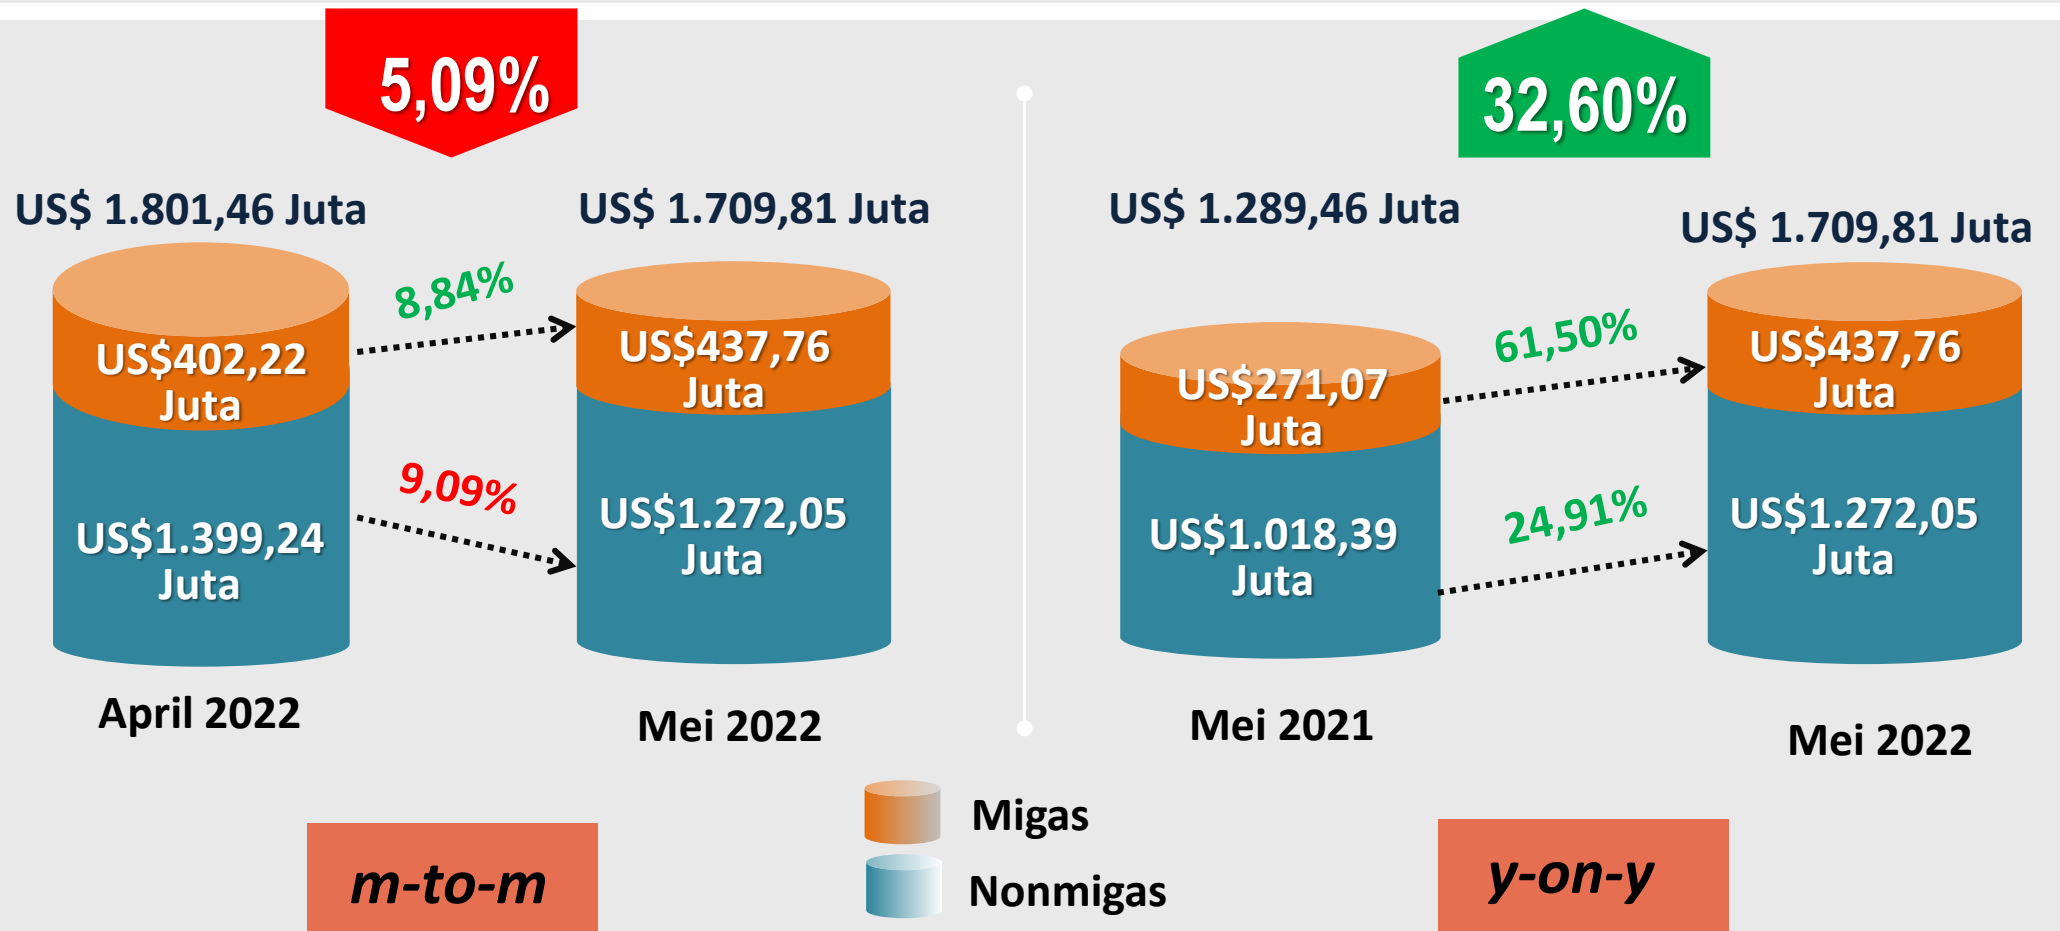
5,09%

32,60%

US$ 1.801,46 Juta

US$ 1.709,81 Juta

US$ 1.289,46 Juta

US$ 1.709,81 Juta

US$402,22 Juta

8,84%

US$437,76 Juta

US$271,07 Juta

61,50%

US$437,76 Juta

US$1.399,24 Juta

9,09%

US$1.272,05 Juta

US$1.018,39 Juta

24,91%

US$1.272,05 Juta

April 2022

Mei 2022

Mei 2021

Mei 2022

Migas

Nonmigas

m-to-m

y-on-y